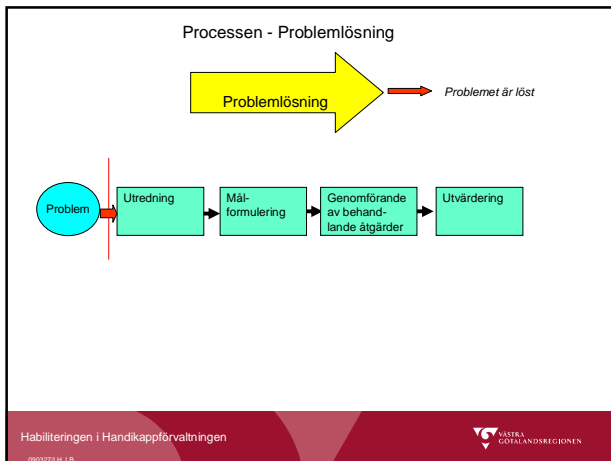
Processen - Problemlösning

Problemlösning

Problemet är löst

Problem

Utredning

Målformulering

Genomförande av behandlande åtgärder

Utvärdering

Habiliteringen i Handikappförvaltningen

090327/LH, LB

VÄSTRA GÖTALANDSREGIONEN